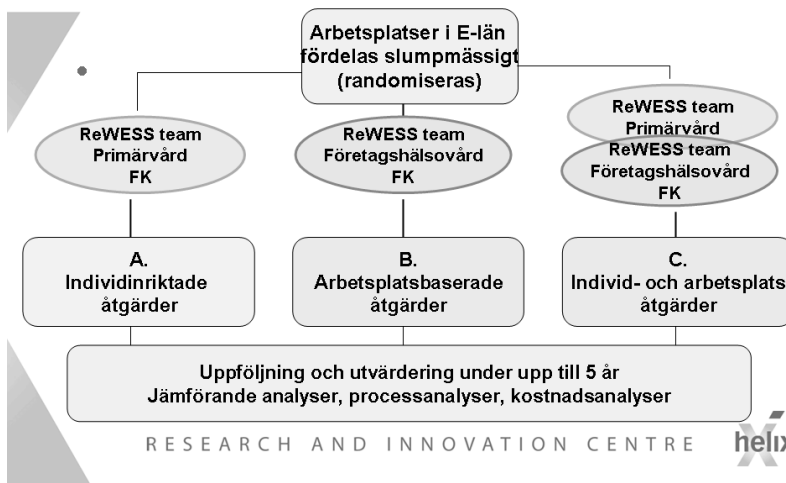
Arbetsplatser i E-län fördelas slumpmässigt (randomiseras)

ReWESS team
Primärvård
FK

ReWESS team
Företagshälsovård
FK

ReWESS team
Primärvård

ReWESS team
Företagshälsovård
FK

A.
Individinriktade åtgärder

B.
Arbetsplatsbaserade åtgärder

C.
Individ- och arbetsplats åtgärder

Uppföljning och utvärdering under upp till 5 år
Jämförande analyser, processanalyser, kostnadsanalyser

RESEARCH AND INNOVATION CENTRE

helix